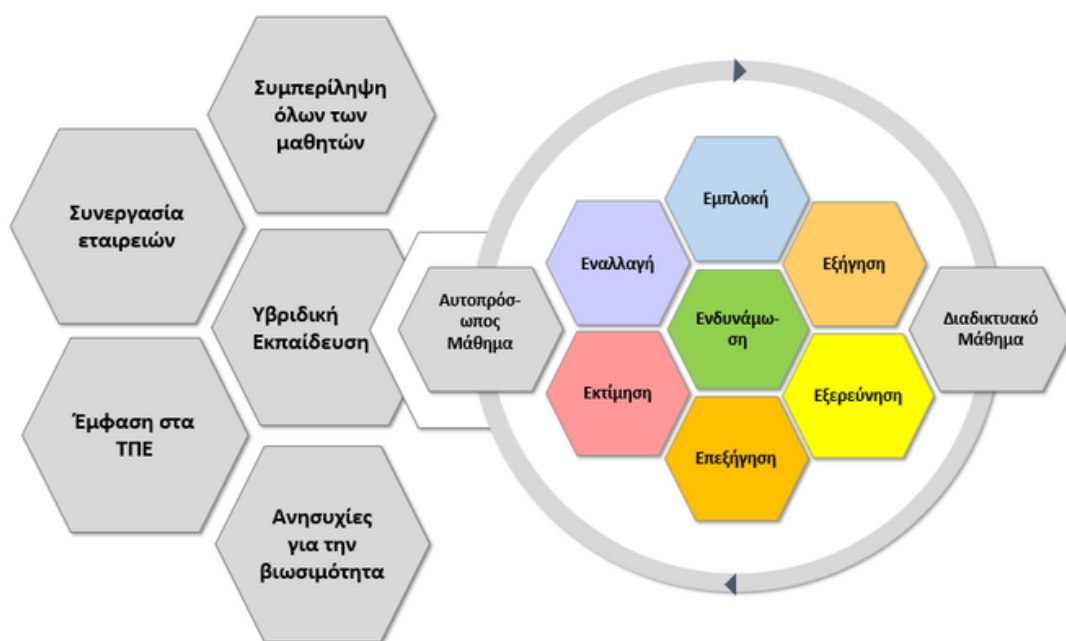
Συμπερίληψη όλων των μαθητών

Συνεργασία εταιρειών

Υβριδική Εκπαίδευση

Έμφαση στα ΤΠΕ

Ανησυχίες για την βιωσιμότητα

Αυτοπρόσωπος Μάθημα

Εμπλοκή

Εναλλαγή

Εξήγηση

Ενδυνάμωση

Εκτίμηση

Εξερεύνηση

Επεξήγηση

Διαδικτυακό Μάθημα